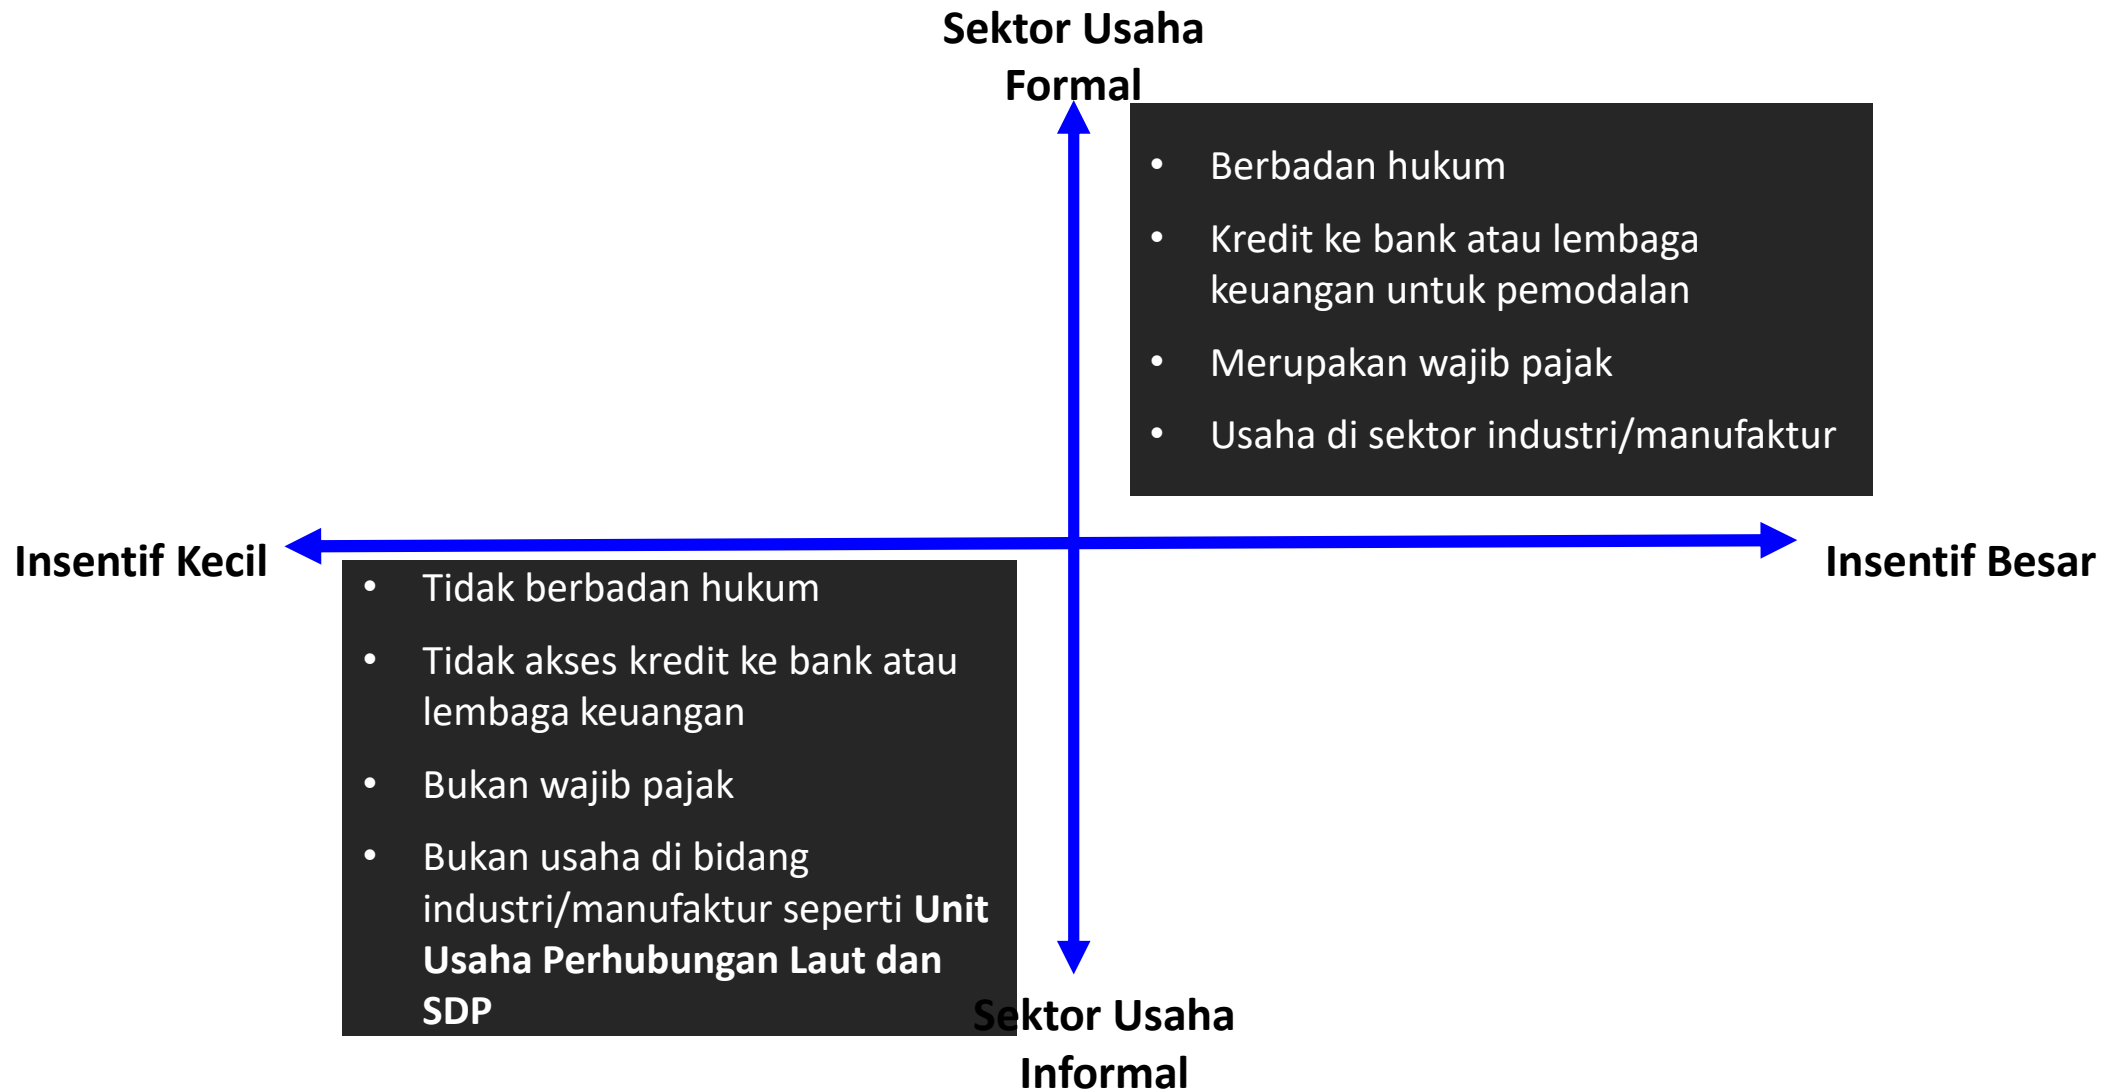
Sektor Usaha Formal

• Berbadan hukum
• Kredit ke bank atau lembaga keuangan untuk pemodalan
• Merupakan wajib pajak
• Usaha di sektor industri/manufaktur

Insentif Kecil

Insentif Besar

• Tidak berbadan hukum
• Tidak akses kredit ke bank atau lembaga keuangan
• Bukan wajib pajak
• Bukan usaha di bidang industri/manufaktur seperti **Unit Usaha Perhubungan Laut dan SDP**

Sektor Usaha Informal